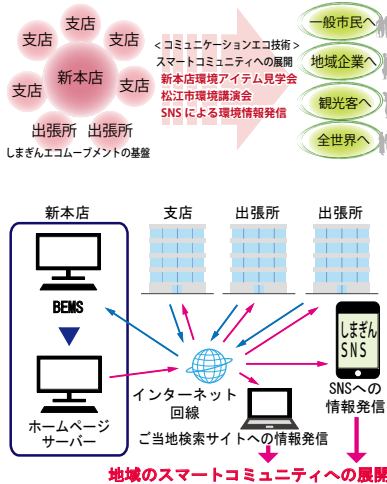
支店
支店
支店
支店
新本店
支店
出張所
出張所
しまぎんエコムーブメントの基盤

＜コミュニケーションエコ技術＞
スマートコミュニティへの展開
新本店環境アイテム見学会
松江市環境講演会
SNSによる環境情報発信

一般市民へ
地域企業へ
観光客へ
全世界へ

新本店
支店
出張所
出張所

BEMS

ホームページ
サーバー

インターネット
回線

しまぎん
SNS

SNSへの
情報発信

ご当地検索サイトへの情報発信

地域のスマートコミュニティへの展開